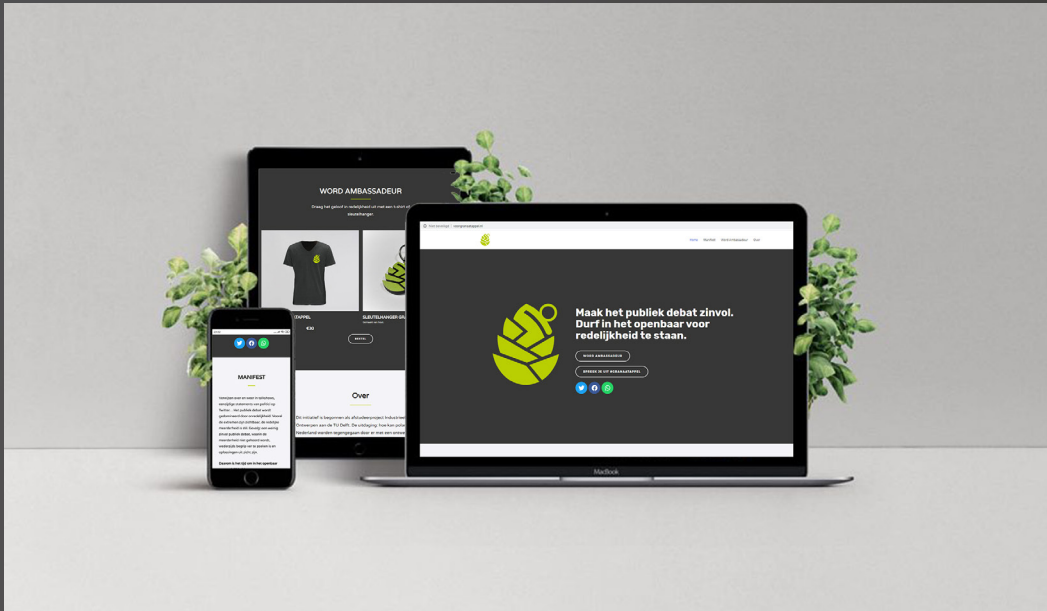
WORD AMBASSADEUR

Draag het geluid in redelijkheid uit met een t-shirt of sleutelhanger.

TAPPEL

€30

SLEUTELHANGER GR

BESTEL

Over

Dit initiatief is begonnen als afstudeerproject Industrieel Ontwerpen aan de TU Delft. De uitdaging: hoe kan polarisatie in Nederland worden tegengegaan door er met een ontwerp

MANIFEST

Dezen is het tijd om in het openbaar

Home Manifest Word ambassadeur Over

Maak het publiek debat zinvol. Durf in het openbaar voor redelijkheid te staan.

WORD AMBASSADEUR

SPREEK JE UIT #DRAAGDAPPEL

MacBook